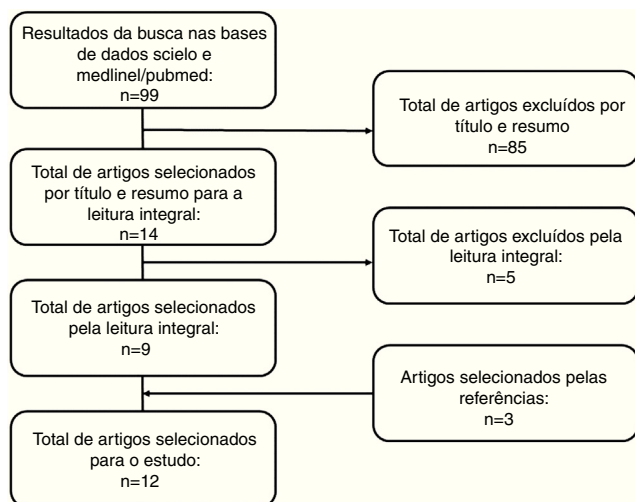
Resultados da busca nas bases de dados scielo e medlinel/pubmed:
n=99

Total de artigos excluídos por título e resumo
n=85

Total de artigos selecionados por título e resumo para a leitura integral:
n=14

Total de artigos excluídos pela leitura integral:
n=5

Total de artigos selecionados pela leitura integral:
n=9

Artigos selecionados pelas referências:
n=3

Total de artigos selecionados para o estudo:
n=12